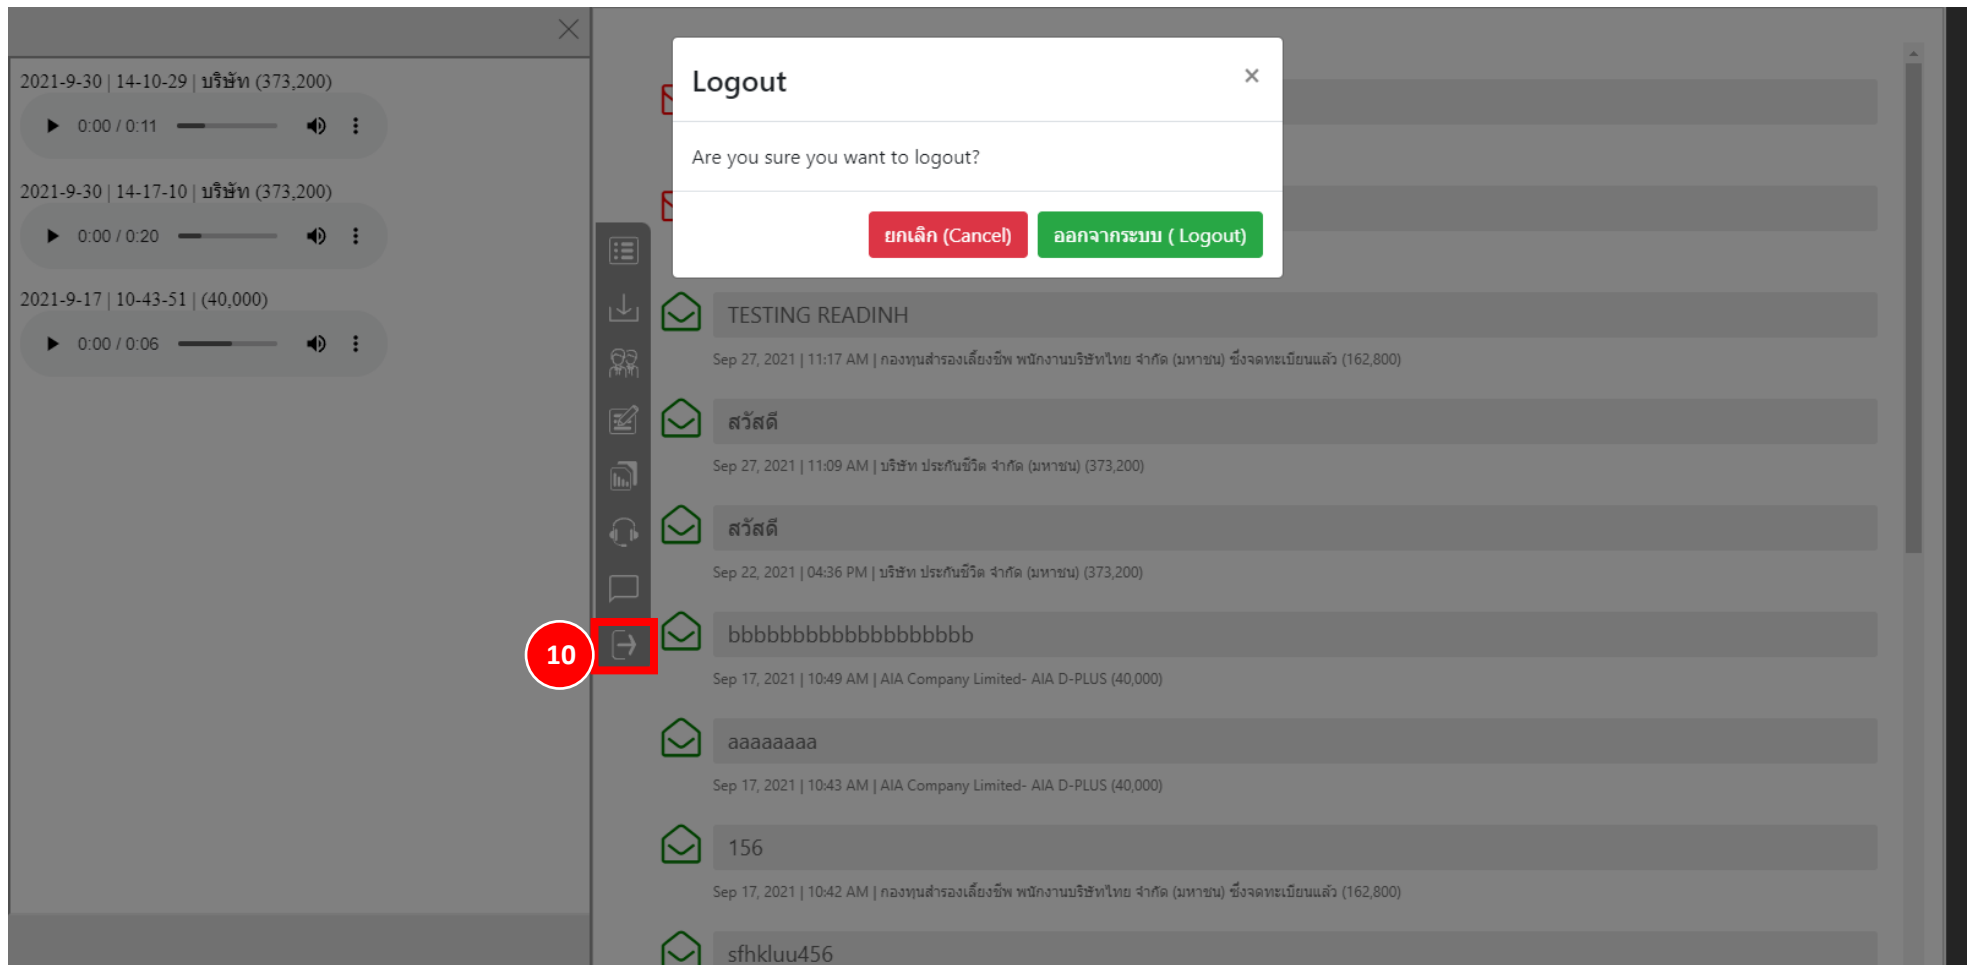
2021-9-30 | 14-10-29 | บริษัท (373,200)

0:00 / 0:11

2021-9-30 | 14-17-10 | บริษัท (373,200)

0:00 / 0:20

2021-9-17 | 10-43-51 | (40,000)

0:00 / 0:06

Logout

Are you sure you want to logout?

ยกเลิก (Cancel)

ออกจากระบบ ( Logout)

TESTING READINH

Sep 27, 2021 | 11:17 AM | กองทุนสำรองเลี้ยงชีพ พนักงานบริษัทไทย จำกัด (มหาชน) ซึ่งจดทะเบียนแล้ว (162,800)

สวัสดี

Sep 27, 2021 | 11:09 AM | บริษัท ประกันชีวิต จำกัด (มหาชน) (373,200)

สวัสดี

Sep 22, 2021 | 04:36 PM | บริษัท ประกันชีวิต จำกัด (มหาชน) (373,200)

10

bbbbbbbbbbbbbbbbbb

Sep 17, 2021 | 10:49 AM | AIA Company Limited- AIA D-PLUS (40,000)

aaaaaaaa

Sep 17, 2021 | 10:43 AM | AIA Company Limited- AIA D-PLUS (40,000)

156

Sep 17, 2021 | 10:42 AM | กองทุนสำรองเลี้ยงชีพ พนักงานบริษัทไทย จำกัด (มหาชน) ซึ่งจดทะเบียนแล้ว (162,800)

sfhkluu456